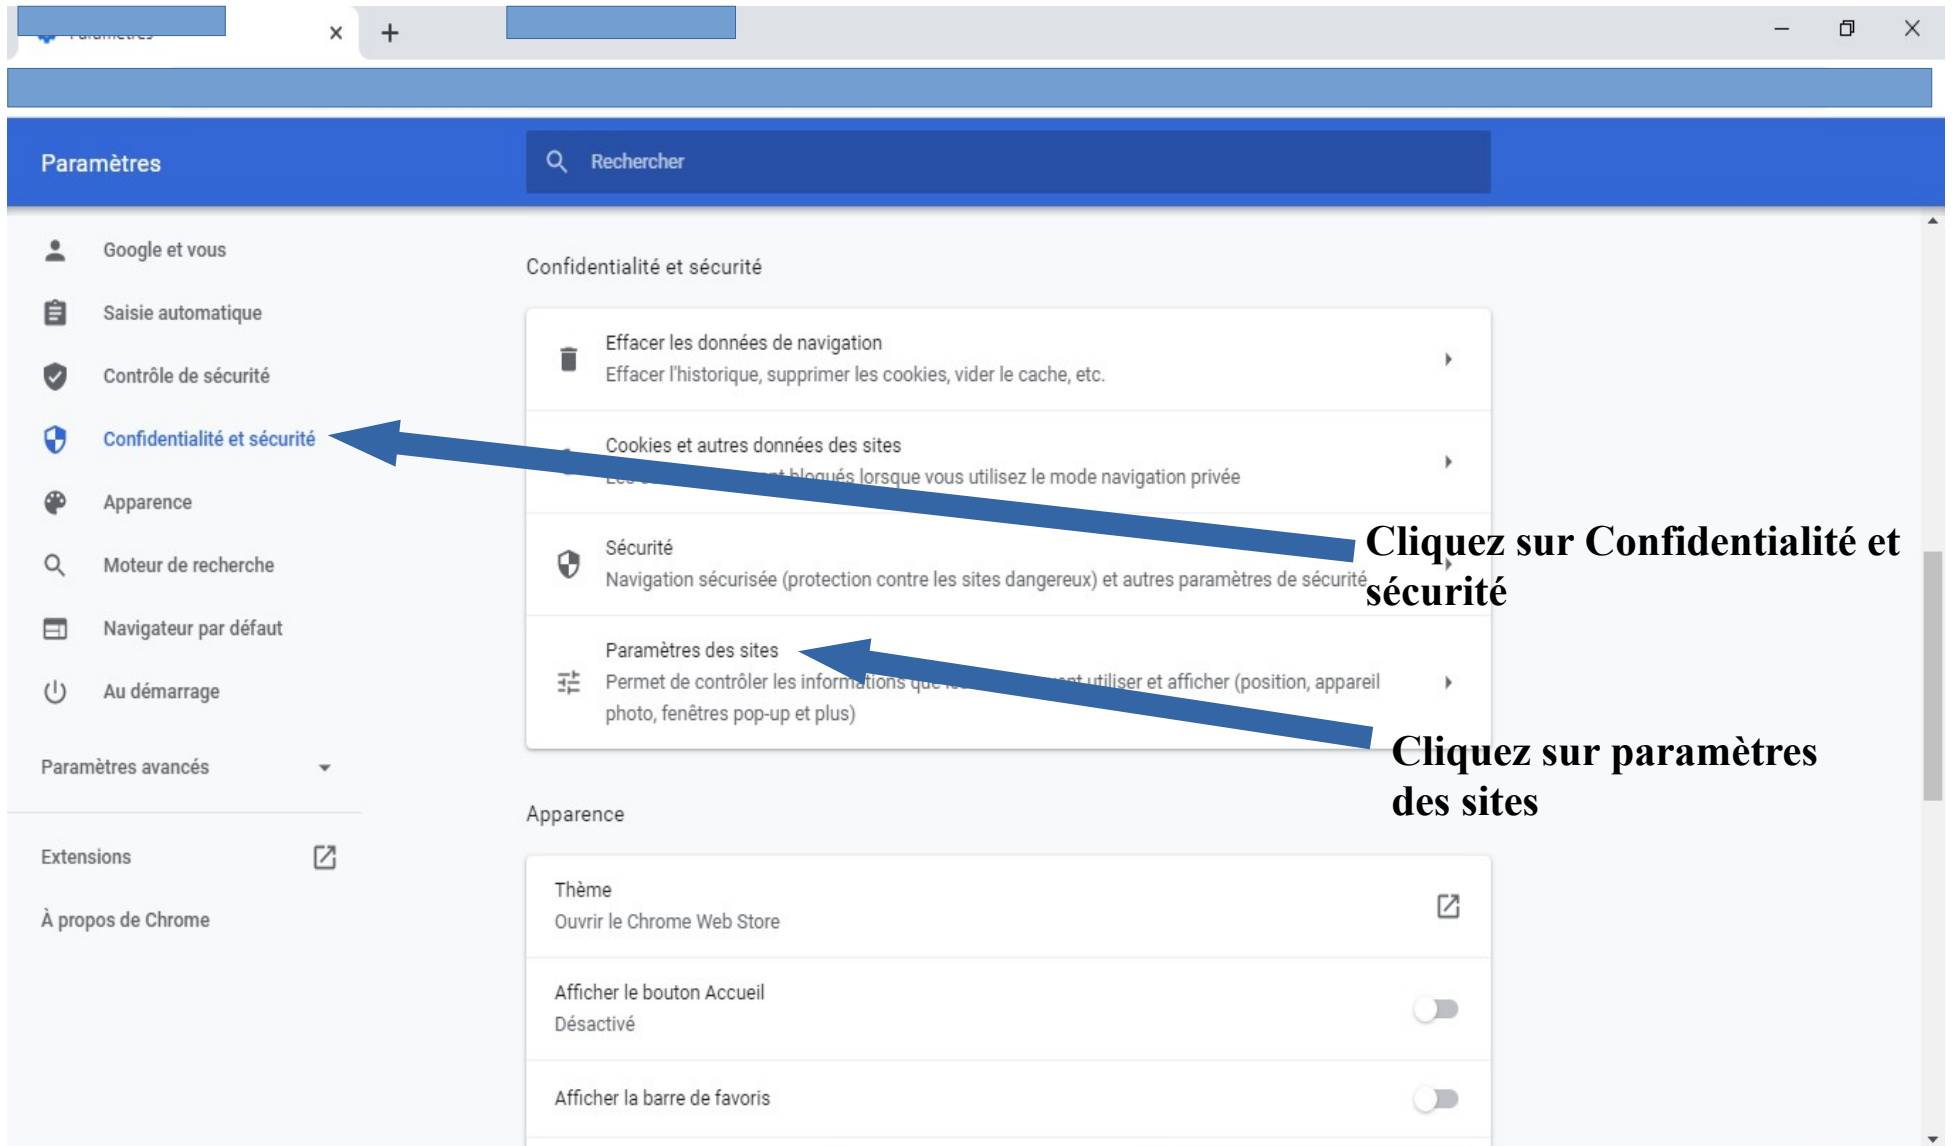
Paramètres

Rechercher

Google et vous
Saisie automatique
Contrôle de sécurité
Confidentialité et sécurité
Apparence
Moteur de recherche
Navigateur par défaut
Au démarrage
Paramètres avancés
Extensions
À propos de Chrome

Confidentialité et sécurité

Effacer les données de navigation
Effacer l'historique, supprimer les cookies, vider le cache, etc.

Cookies et autres données des sites
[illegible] bloqués lorsque vous utilisez le mode navigation privée

Sécurité
Navigation sécurisée (protection contre les sites dangereux) et autres paramètres de sécurité

Paramètres des sites
Permet de contrôler les informations que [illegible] utiliser et afficher (position, appareil photo, fenêtres pop-up et plus)

Cliquez sur Confidentialité et sécurité

Cliquez sur paramètres des sites

Apparence

Thème
Ouvrir le Chrome Web Store

Afficher le bouton Accueil
Désactivé

Afficher la barre de favoris